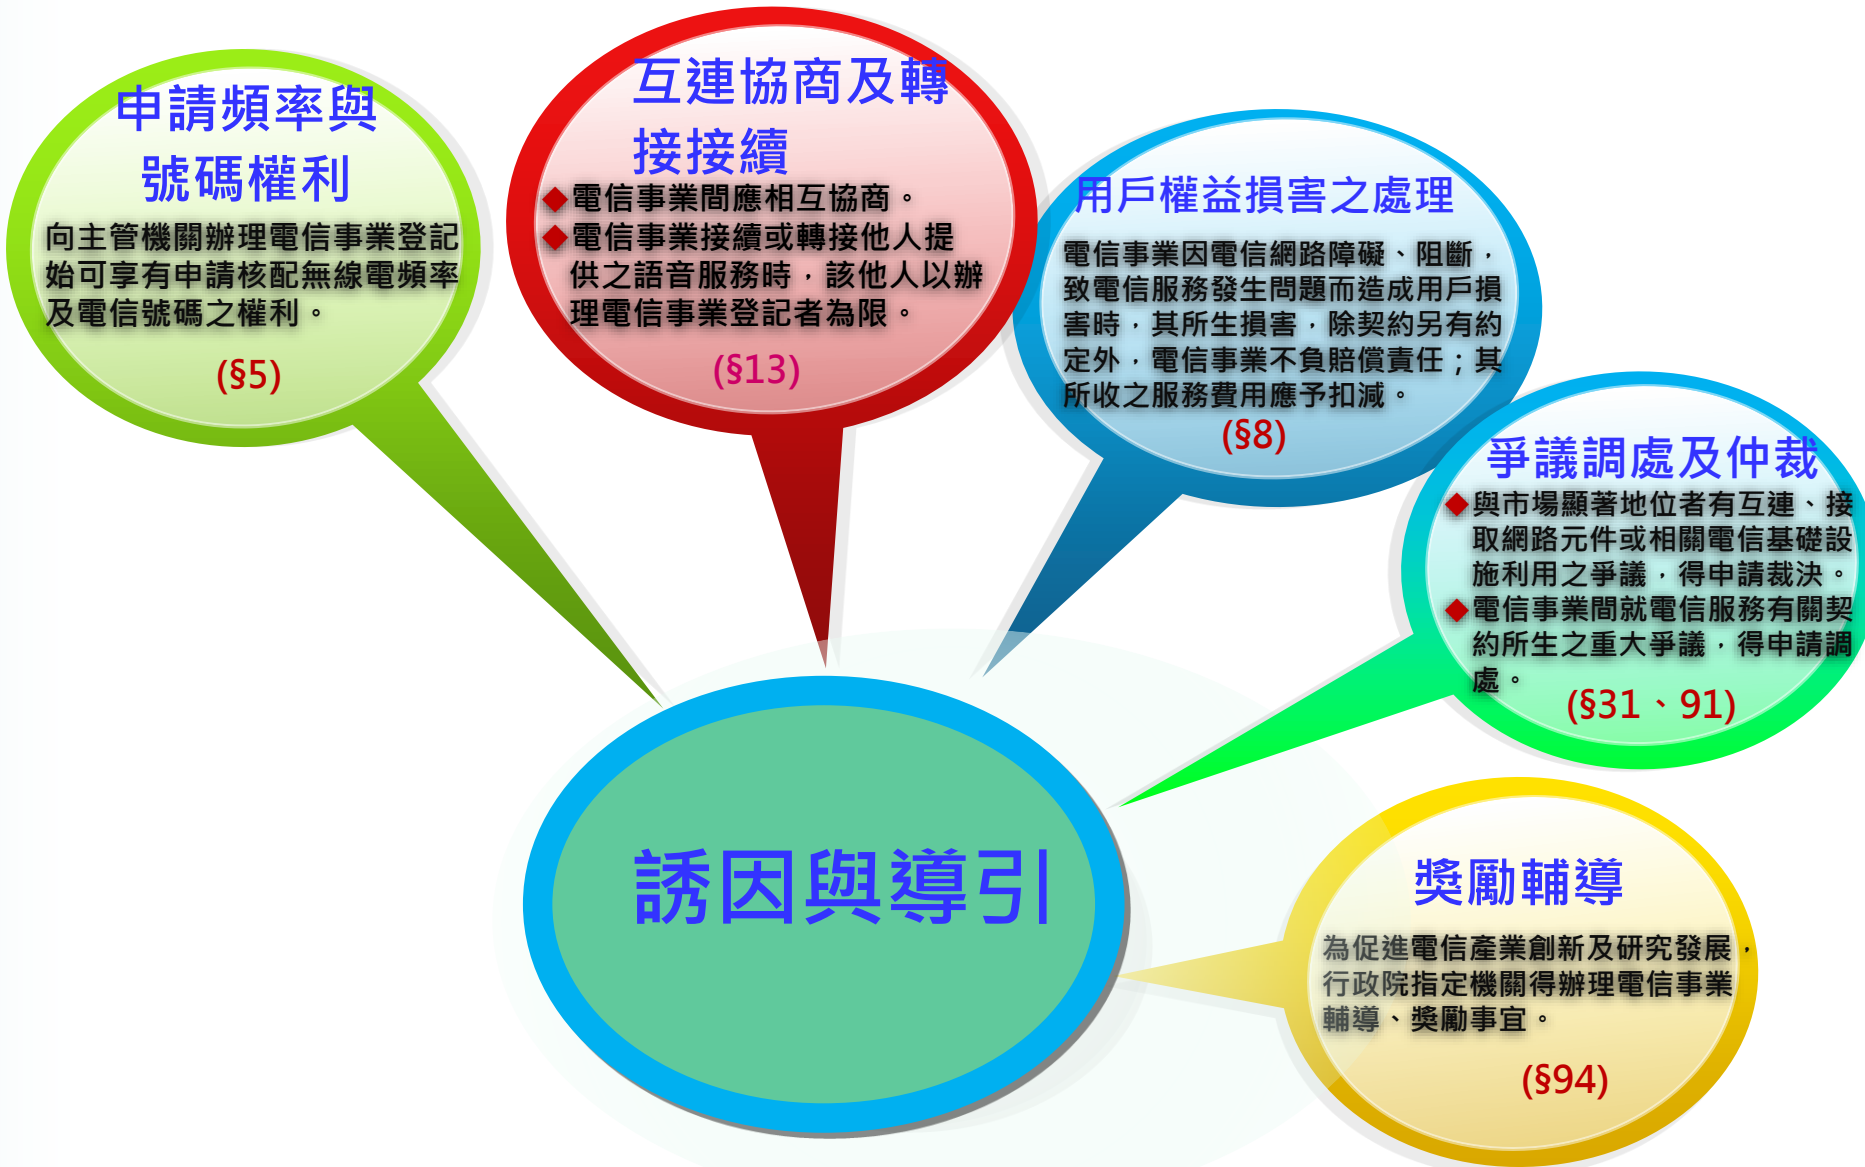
申請頻率與號碼權利

向主管機關辦理電信事業登記始可享有申請核配無線電頻率及電信號碼之權利。

(§5)

互連協商及轉接接續

◆電信事業間應相互協商。
◆電信事業接續或轉接他人提供之語音服務時，該他人以辦理電信事業登記者為限。

(§13)

用戶權益損害之處理

電信事業因電信網路障礙、阻斷，致電信服務發生問題而造成用戶損害時，其所生損害，除契約另有約定外，電信事業不負賠償責任；其所收之服務費用應予扣減。

(§8)

爭議調處及仲裁

◆與市場顯著地位者有互連、接取網路元件或相關電信基礎設施利用之爭議，得申請裁決。
◆電信事業間就電信服務有關契約所生之重大爭議，得申請調處。

(§31、91)

誘因與導引

獎勵輔導

為促進電信產業創新及研究發展，行政院指定機關得辦理電信事業輔導、獎勵事宜。

(§94)